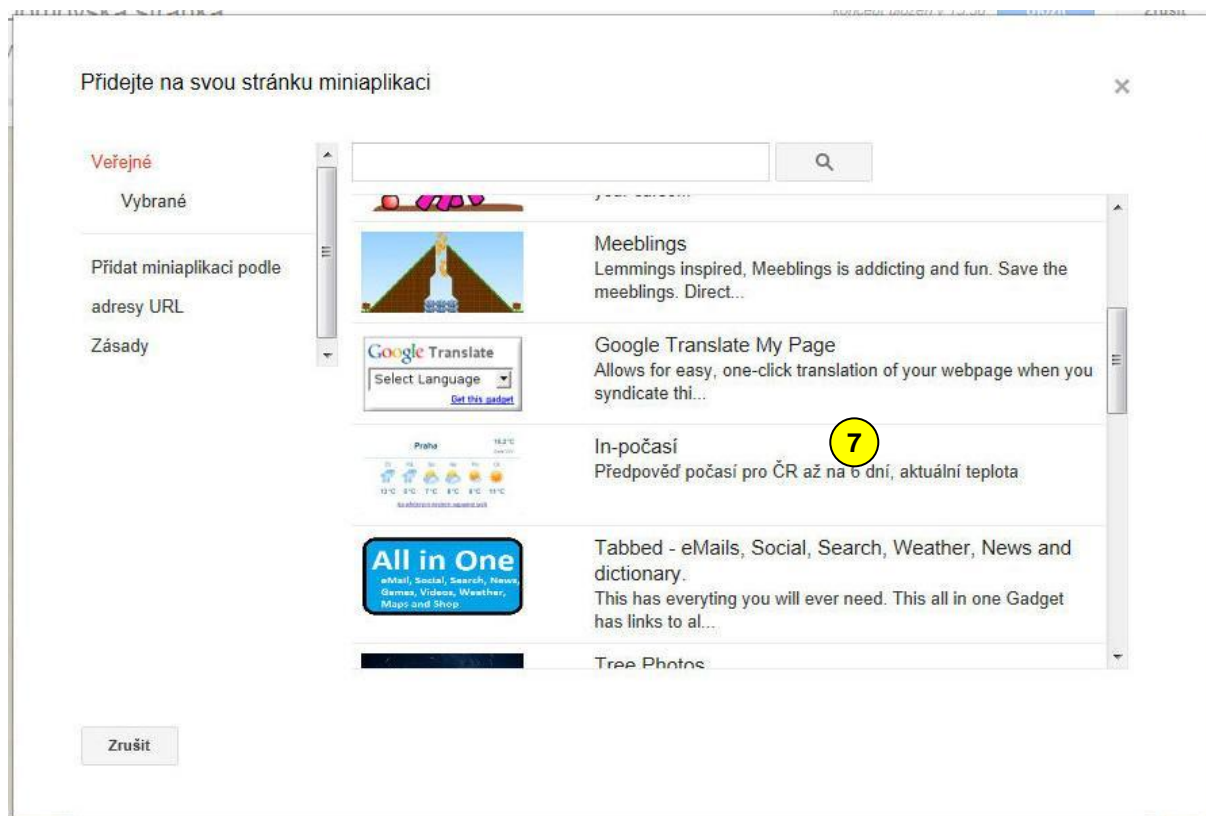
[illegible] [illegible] Zrušit

Přidejte na svou stránku miniaplikaci

×

Veřejné

Vybrané

Přidat miniaplikaci podle adresy URL

Zásady

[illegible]

Meeblings
Lemmings inspired, Meeblings is addicting and fun. Save the meeblings. Direct...

Google Translate
Select Language
Get this gadget

Google Translate My Page
Allows for easy, one-click translation of your webpage when you syndicate thi...

Praha

In-počasí
Předpověď počasí pro ČR až na 6 dní, aktuální teplota

7

All in One
eMail, Social, Search, News, Games, Videos, Weather, Maps and Shop

Tabbed - eMails, Social, Search, Weather, News and dictionary.
This has everyting you will ever need. This all in one Gadget has links to al...

Tree Photos

Zrušit